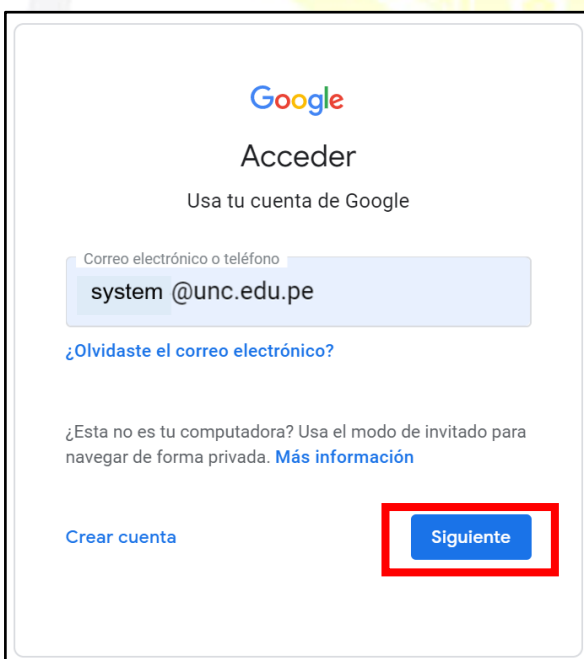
Google

Acceder

Usa tu cuenta de Google

Correo electrónico o teléfono

system @unc.edu.pe

¿Olvidaste el correo electrónico?

¿Esta no es tu computadora? Usa el modo de invitado para navegar de forma privada. Más información

Crear cuenta

Siguiente